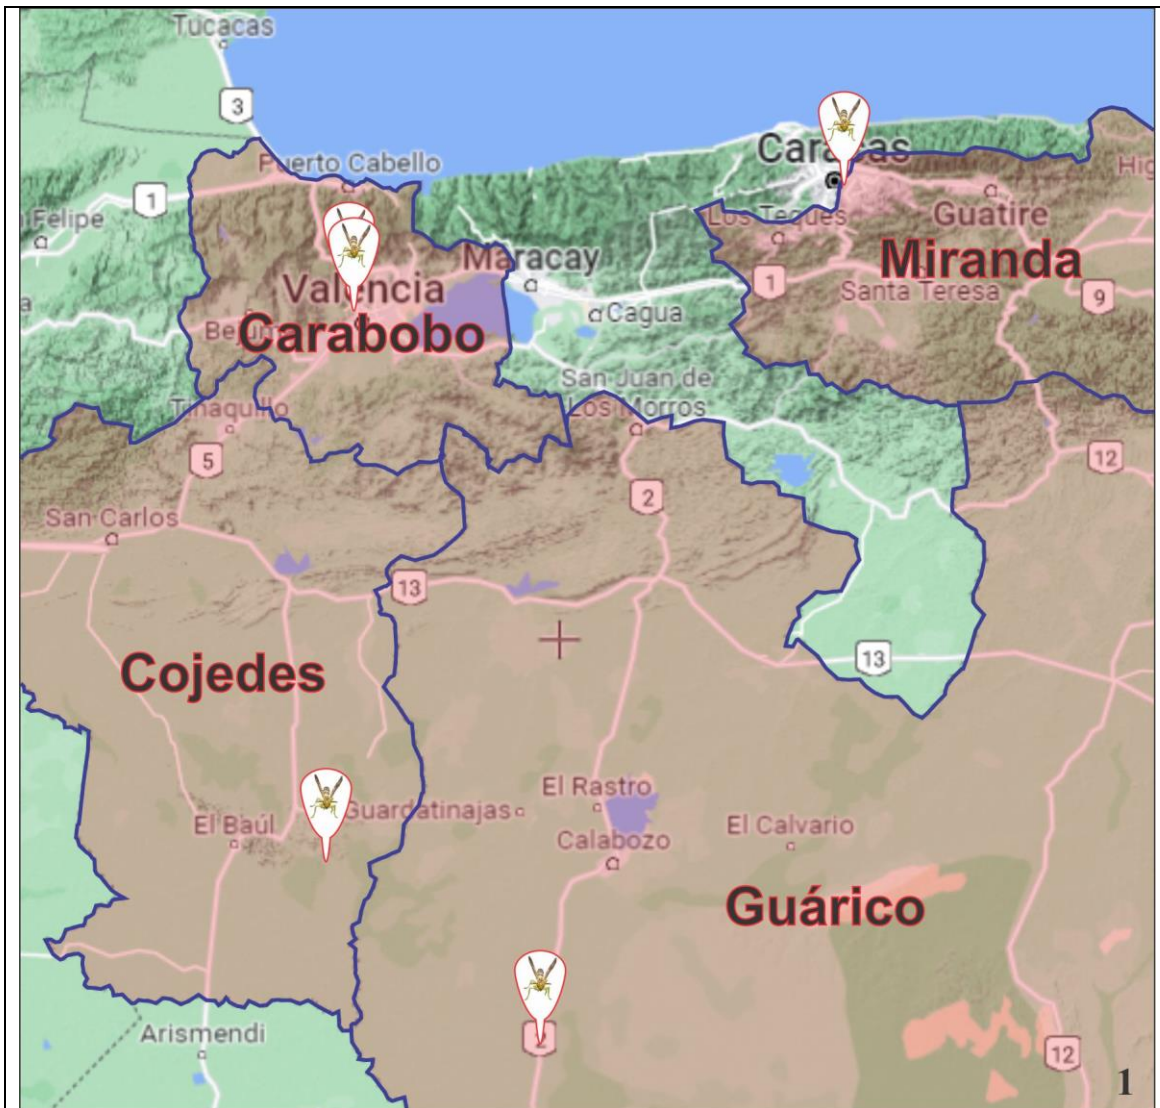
Tucacas
3
Puerto Cabello
1
Felipe
Caracas
Hig
Los Teques
Guatire
Maracay
Miranda
Valencia
1
Santa Teresa
9
Cagua
Carabobo
San Juan de Los Morros
Tinaquillo
5
12
2
San Carlos
13
13
Cojedes
El Rastro
El Baúl
Guardatinajas
Calabozo
El Calvario
Guárico
Arismendi
12
1